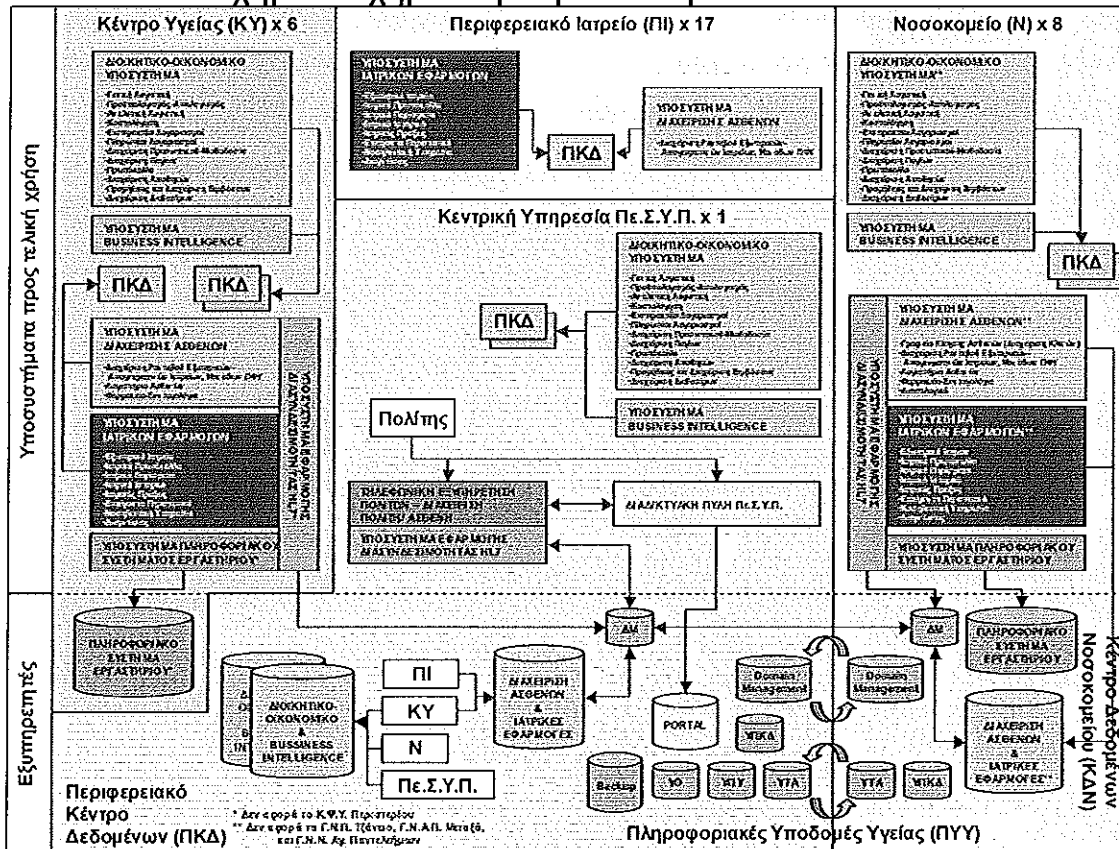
Κέντρο Υγείας (ΚΥ) x 6

Περιφερειακό Ιατρείο (ΠΙ) x 17

Νοσοκομείο (Ν) x 8

ΔΙΟΙΚΗΤΙΚΟ-ΟΙΚΟΝΟΜΙΚΟ ΥΠΟΣΥΣΤΗΜΑ

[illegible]

ΥΠΟΣΥΣΤΗΜΑ ΙΑΤΡΙΚΩΝ ΕΦΑΡΜΟΓΩΝ

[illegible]

ΥΠΟΣΥΣΤΗΜΑ ΔΙΑΧΕΙΡΙΣΗΣ ΑΣΘΕΝΩΝ

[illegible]

ΠΚΔ

ΔΙΟΙΚΗΤΙΚΟ-ΟΙΚΟΝΟΜΙΚΟ ΥΠΟΣΥΣΤΗΜΑ*

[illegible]

Κεντρική Υπηρεσία Πε.Σ.Υ.Π. x 1

ΥΠΟΣΥΣΤΗΜΑ BUSINESS INTELLIGENCE

ΥΠΟΣΥΣΤΗΜΑ BUSINESS INTELLIGENCE

ΠΚΔ

ΠΚΔ ΠΚΔ

ΔΙΟΙΚΗΤΙΚΟ-ΟΙΚΟΝΟΜΙΚΟ ΥΠΟΣΥΣΤΗΜΑ

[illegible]

ΠΚΔ

ΥΠΟΣΥΣΤΗΜΑ ΔΙΑΧΕΙΡΙΣΗΣ ΑΣΘΕΝΩΝ

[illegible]

ΥΠΟΣΥΣΤΗΜΑ ΔΙΑΧΕΙΡΙΣΗΣ ΑΣΘΕΝΩΝ**

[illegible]

Υποσυστήματα προς τελική χρήση

ΥΠΟΣΥΣΤΗΜΑ BUSINESS INTELLIGENCE

Πολίτης

ΥΠΟΣΥΣΤΗΜΑ ΙΑΤΡΙΚΩΝ ΕΦΑΡΜΟΓΩΝ

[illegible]

ΥΠΟΣΥΣΤΗΜΑ ΙΑΤΡΙΚΩΝ ΕΦΑΡΜΟΓΩΝ**

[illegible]

ΥΠΟΣΥΣΤΗΜΑ ΕΦΑΡΜΟΓΗΣ ΔΙΑΛΕΙΤΟΥΡΓΙΚΟΤΗΤΑΣ HL7

ΤΗΛΕΦΩΝΙΚΗ ΕΞΥΠΗΡΕΤΗΣΗ ΠΟΛΙΤΩΝ – ΔΙΑΧΕΙΡΙΣΗ ΡΑΝΤΕΒΟΥ ΑΣΘΕΝΩΝ

ΔΙΑΔΙΚΤΥΑΚΗ ΠΥΛΗ Πε.Σ.Υ.Π.

ΥΠΟΣΥΣΤΗΜΑ ΕΦΑΡΜΟΓΗΣ ΔΙΑΛΕΙΤΟΥΡΓΙΚΟΤΗΤΑΣ HL7

ΥΠΟΣΥΣΤΗΜΑ ΠΛΗΡΟΦΟΡΙΑΚΟΥ ΣΥΣΤΗΜΑΤΟΣ ΕΡΓΑΣΤΗΡΙΟΥ*

ΥΠΟΣΥΣΤΗΜΑ ΠΛΗΡΟΦΟΡΙΑΚΟΥ ΣΥΣΤΗΜΑΤΟΣ ΕΡΓΑΣΤΗΡΙΟΥ

Εξυπηρετητές

ΠΛΗΡΟΦΟΡΙΑΚΟ ΣΥΣΤΗΜΑ ΕΡΓΑΣΤΗΡΙΟΥ

ΔΜ

ΔΜ

ΠΛΗΡΟΦΟΡΙΑΚΟ ΣΥΣΤΗΜΑ ΕΡΓΑΣΤΗΡΙΟΥ

ΔΙΟΙΚΗΤΙΚΟ-ΟΙΚΟΝΟΜΙΚΟ & BUSSINESS INTELLIGENCE

ΠΙ

ΚΥ

Ν

Πε.Σ.Υ.Π.

ΔΙΑΧΕΙΡΙΣΗ ΑΣΘΕΝΩΝ & ΙΑΤΡΙΚΕΣ ΕΦΑΡΜΟΓΕΣ

Domain Management

Domain Management

PORTAL

ΥΠΚΑ

ΔΙΑΧΕΙΡΙΣΗ ΑΣΘΕΝΩΝ & ΙΑΤΡΙΚΕΣ ΕΦΑΡΜΟΓΕΣ**

Κέντρο Δεδομένων Νοσοκομείου (ΚΔΝ)

Backup ΙΟ ΚΤΥ ΥΤΑ

ΥΤΑ ΥΠΚΑ

Περιφερειακό Κέντρο Δεδομένων (ΠΚΔ)

* Δεν αφορά το Κ.Υ. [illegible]
** Δεν αφορά τα Γ.Ν.Π. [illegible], Γ.Ν.Α.Π. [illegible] και Γ.Ν.Ν. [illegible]

Πληροφοριακές Υποδομές Υγείας (ΠΥΥ)